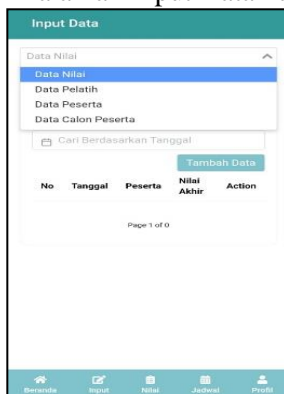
Input Data

Data Nilai

Data Nilai
Data Pelatih
Data Peserta
Data Calon Peserta

Cari Berdasarkan Tanggal

Tambah Data

| No | Tanggal | Peserta | Nilai Akhir | Action |
|---|---|---|---|---|

Page 1 of 0

Beranda Input Nilai Jadwal Profil